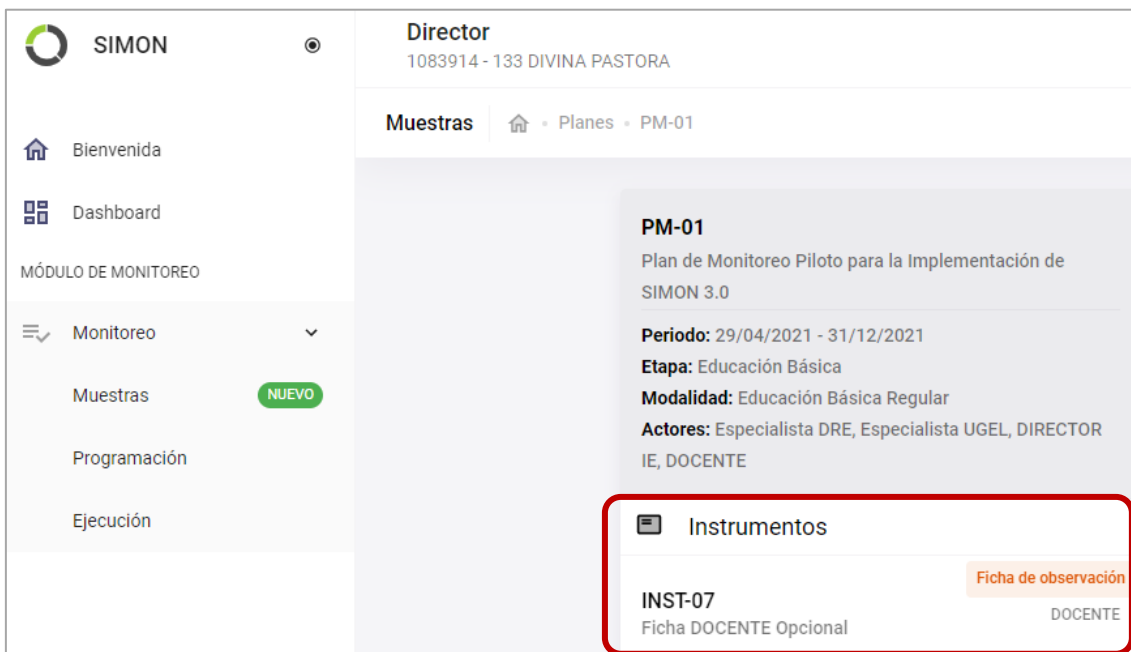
SIMON

Director
1083914 - 133 DIVINA PASTORA

Muestras • Planes • PM-01

Bienvenida

Dashboard

MÓDULO DE MONITOREO

Monitoreo

Muestras NUEVO

Programación

Ejecución

PM-01
Plan de Monitoreo Piloto para la Implementación de SIMON 3.0

Periodo: 29/04/2021 - 31/12/2021
Etapa: Educación Básica
Modalidad: Educación Básica Regular
Actores: Especialista DRE, Especialista UGEL, DIRECTOR IE, DOCENTE

Instrumentos

Ficha de observación
INST-07
Ficha DOCENTE Opcional
DOCENTE